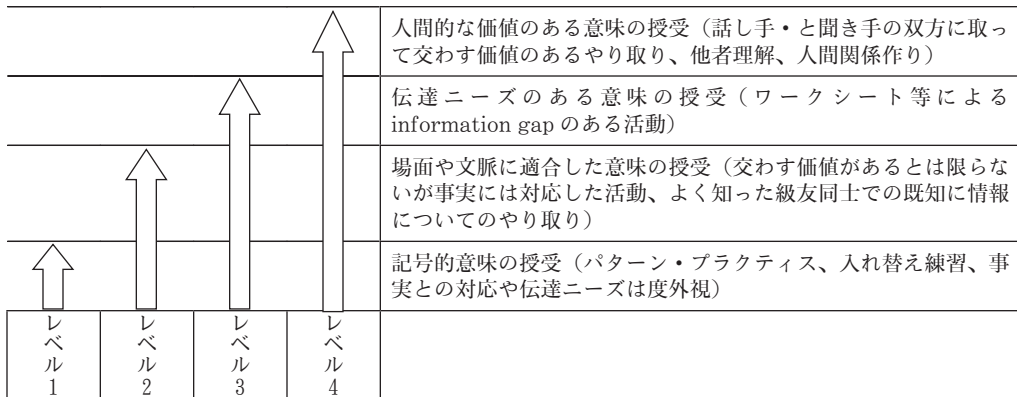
人間的な価値のある意味の授受（話し手・と聞き手の双方に取って交わす価値のあるやり取り、他者理解、人間関係作り）

伝達ニーズのある意味の授受（ワークシート等による information gap のある活動）

場面や文脈に適合した意味の授受（交わす価値があるとは限らないが事実には対応した活動、よく知った級友同士での既知に情報についてのやり取り）

記号的意味の授受（パターン・プラクティス、入れ替え練習、事実との対応や伝達ニーズは度外視）

| レベル1 | レベル2 | レベル3 | レベル4 |
|---|---|---|---|